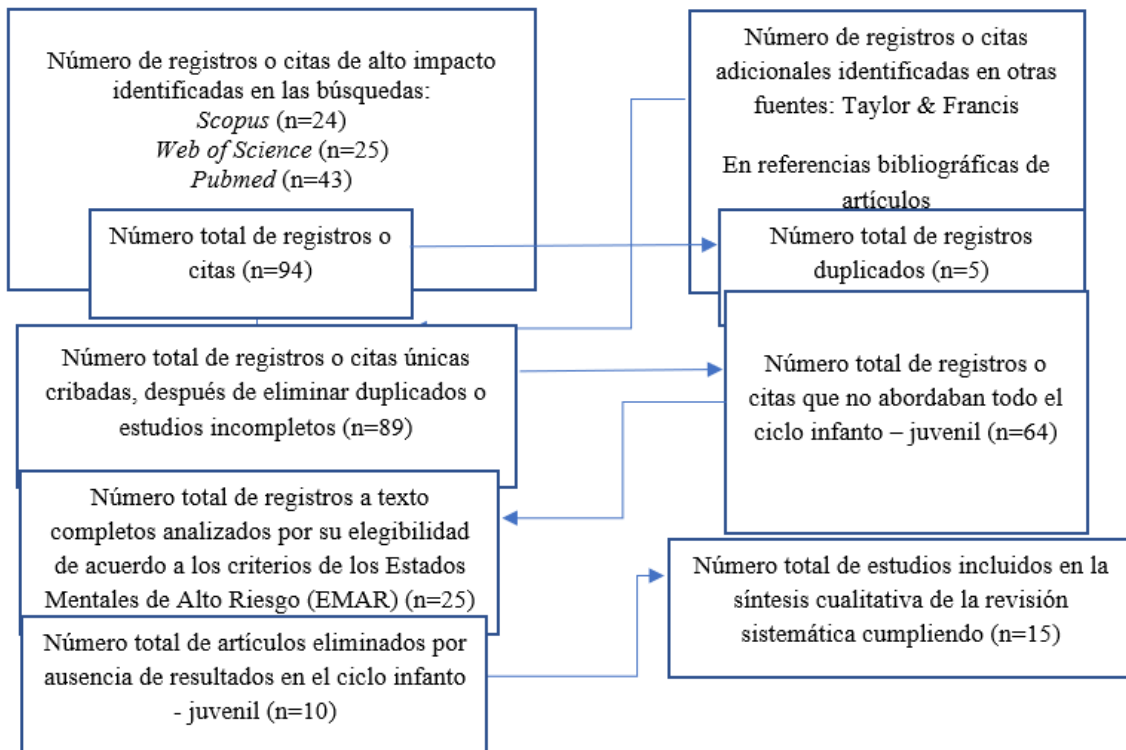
Número de registros o citas de alto impacto identificadas en las búsquedas:
*Scopus* (n=24)
*Web of Science* (n=25)
*Pubmed* (n=43)

Número de registros o citas adicionales identificadas en otras fuentes: Taylor & Francis

En referencias bibliográficas de artículos

Número total de registros o citas (n=94)

Número total de registros duplicados (n=5)

Número total de registros o citas únicas cribadas, después de eliminar duplicados o estudios incompletos (n=89)

Número total de registros o citas que no abordaban todo el ciclo infanto – juvenil (n=64)

Número total de registros a texto completos analizados por su elegibilidad de acuerdo a los criterios de los Estados Mentales de Alto Riesgo (EMAR) (n=25)

Número total de estudios incluidos en la síntesis cualitativa de la revisión sistemática cumpliendo (n=15)

Número total de artículos eliminados por ausencia de resultados en el ciclo infanto - juvenil (n=10)